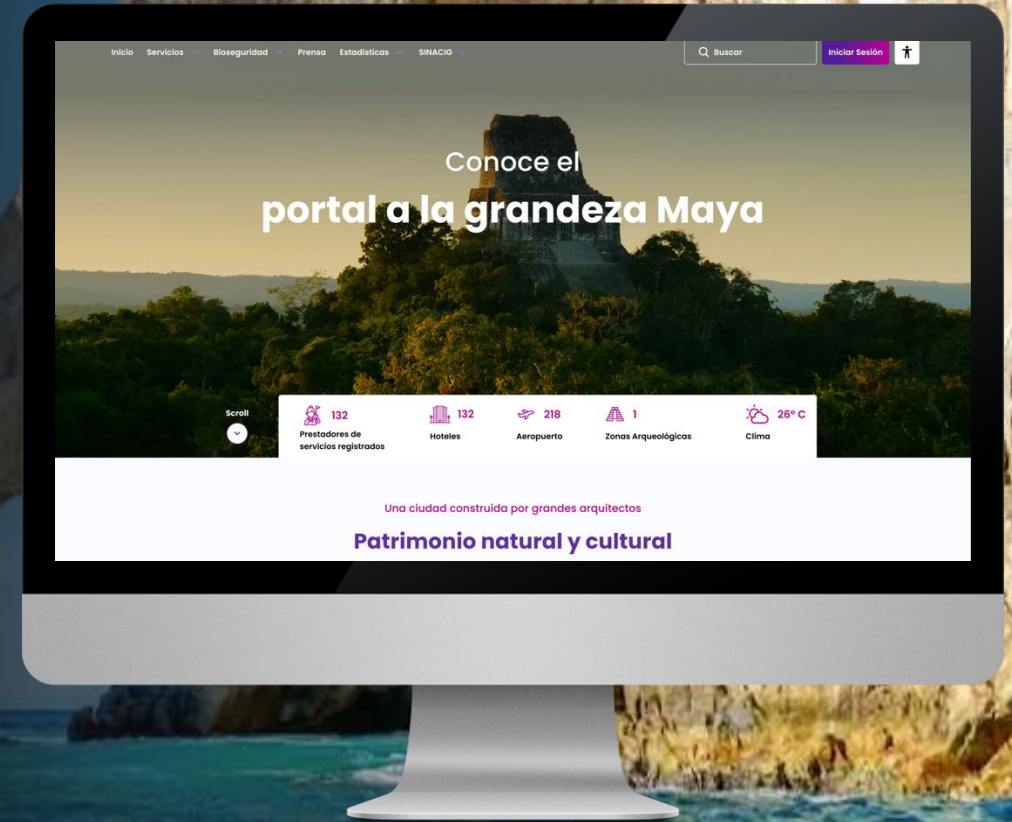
Inicio Servicios Bioseguridad Prensa Estadísticas SINACIG

Buscar

Iniciar Sesión

Conoce el

portal a la grandeza Maya

Scroll

132
Prestadores de servicios registrados

132
Hoteles

218
Aeropuerto

1
Zonas Arqueológicas

26° C
Clima

Una ciudad construida por grandes arquitectos

Patrimonio natural y cultural